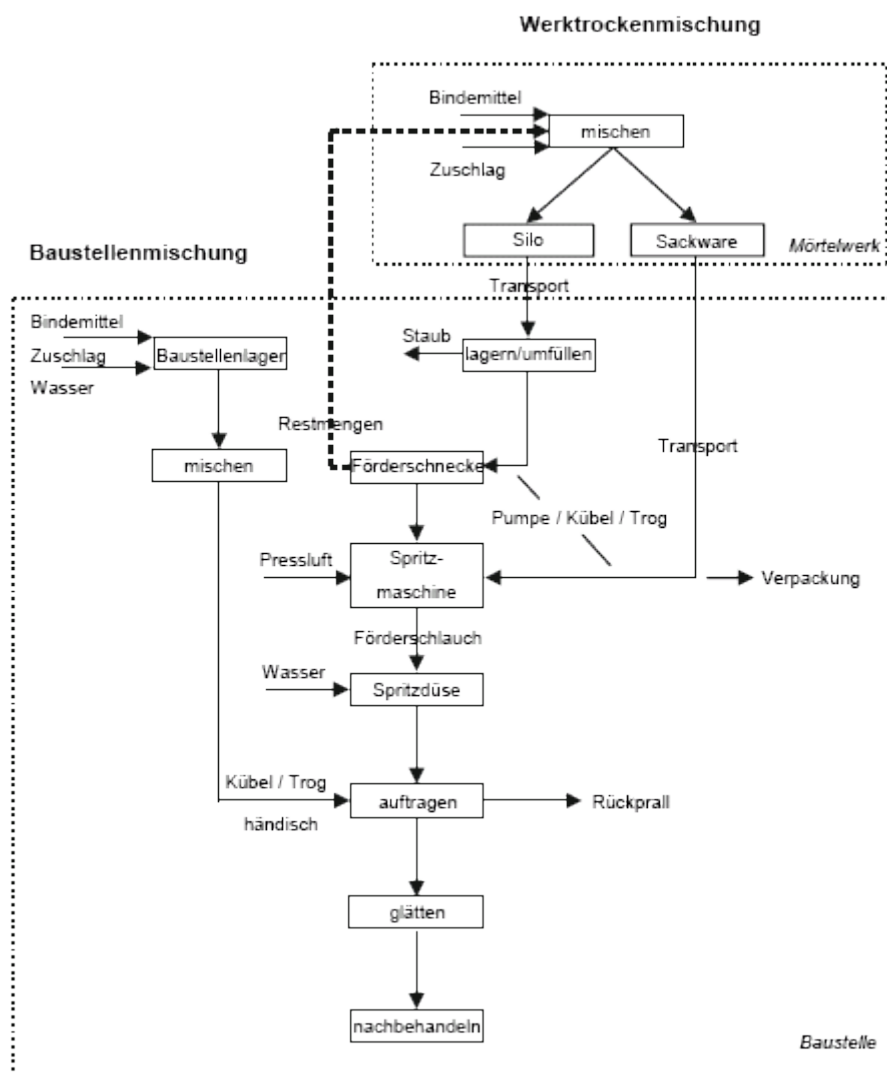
Werktrockenmischung

Bindemittel

mischen

Zuschlag

Silo

Sackware

Mörtelwerk

Baustellenmischung

Transport

Bindemittel

Zuschlag

Baustellenlager

Wasser

Staub

lagern/umfüllen

Restmengen

Transport

mischen

Förderschnecke

Pumpe / Kübel / Trog

Pressluft

Spritzmaschine

Verpackung

Förderschlauch

Wasser

Spritzdüse

Kübel / Trog

auftragen

Rückprall

händisch

glätten

nachbehandeln

Baustelle